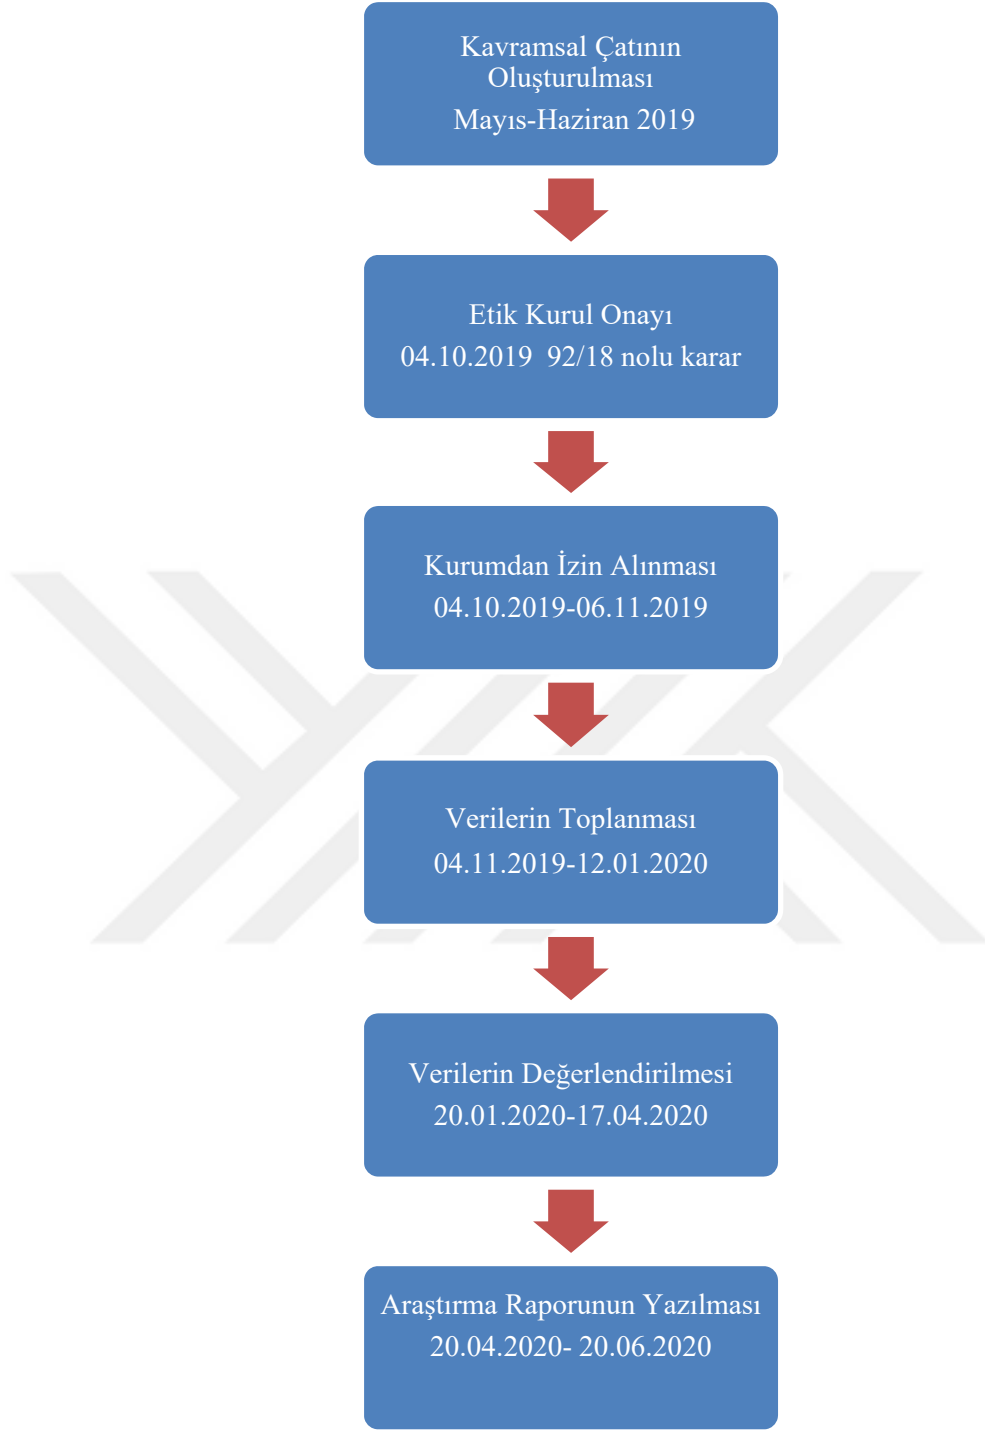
Kavramsal Çatının Oluşturulması
Mayıs-Haziran 2019

Etik Kurul Onayı
04.10.2019 92/18 nolu karar

Kurumdan İzin Alınması
04.10.2019-06.11.2019

Verilerin Toplanması
04.11.2019-12.01.2020

Verilerin Değerlendirilmesi
20.01.2020-17.04.2020

Araştırma Raporunun Yazılması
20.04.2020- 20.06.2020